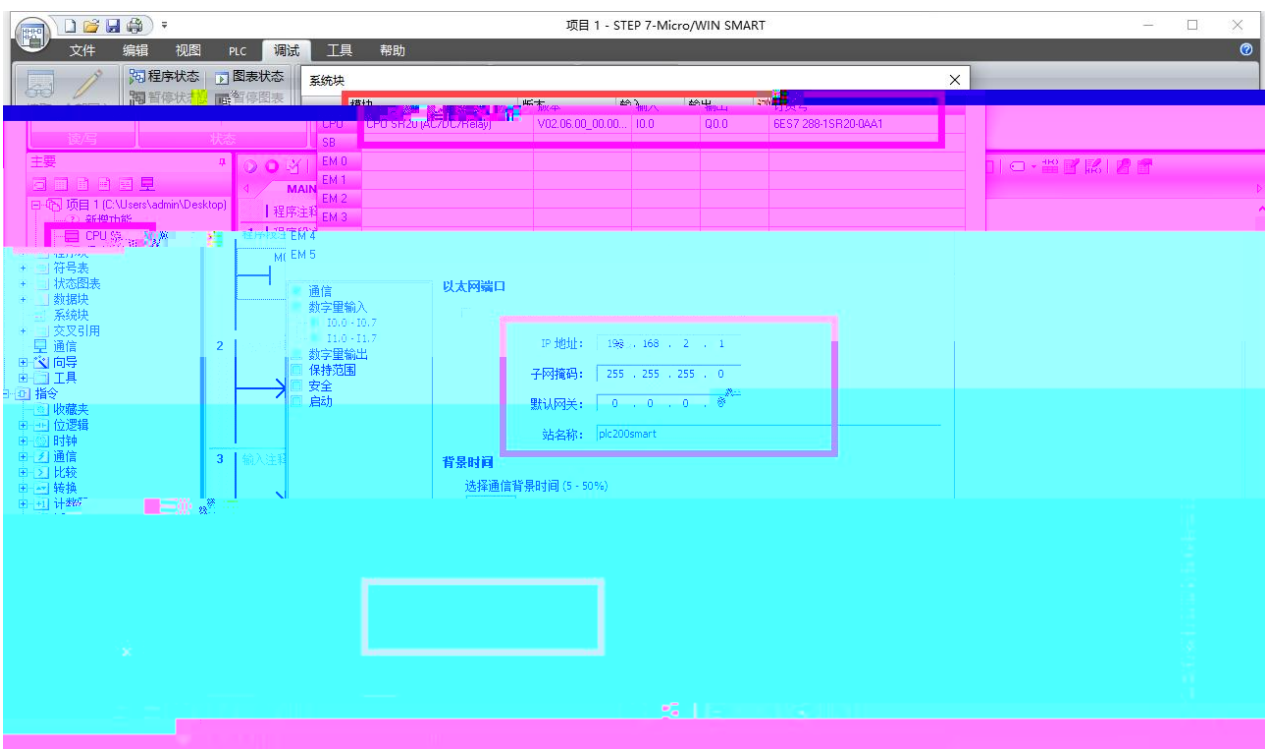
项目 1 - STEP 7-Micro/WIN SMART

文件 编辑 视图 PLC 调试 工具 帮助

程序状态 图表状态
暂停状态 暂停图表

读写 状态

系统块

| 模块 | 版本 | 输入 | 输出 | 订货号 |
|---|---|---|---|---|
| CPU SR20 (AC/DC/Relay) | V02.06.00_00.00... | I0.0 | Q0.0 | 6ES7 288-1SR20-0AA1 |
| SB | | | | |
| EM 0 | | | | |
| EM 1 | | | | |
| EM 2 | | | | |
| EM 3 | | | | |
| EM 4 | | | | |
| EM 5 | | | | |

主要
项目 1 (C:\Users\admin\Desktop)
新增功能
CPU
程序块
符号表
状态图表
数据块
系统块
交叉引用
通信
向导
工具
指令
收藏夹
位逻辑
时钟
通信
比较
转换
计数器

MAIN
程序注释
程序段注释
2
3
输入注释

通信
数字量输入
I0.0 - I0.7
I1.0 - I1.7
数字量输出
保持范围
安全
启动

以太网端口

IP 地址: 192 . 168 . 2 . 1
子网掩码: 255 . 255 . 255 . 0
默认网关: 0 . 0 . 0 . 0
站名称: plc200smart

背景时间
选择通信背景时间 (5 - 50%)